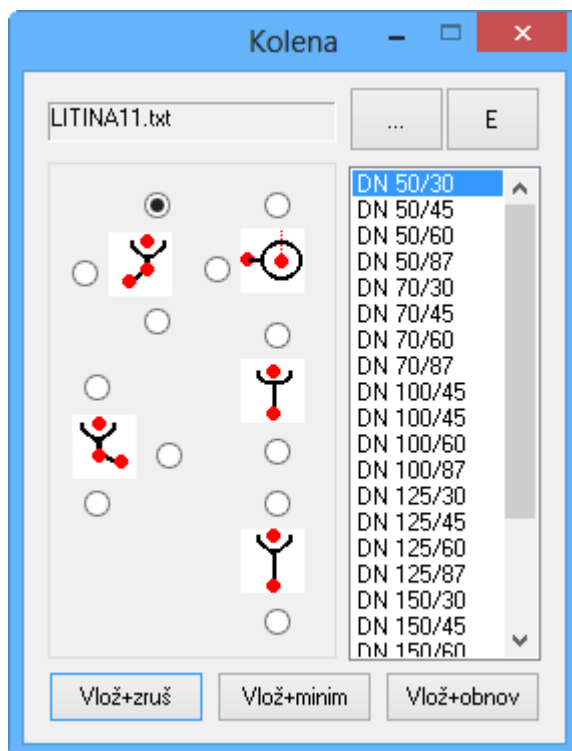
Kolena

LITINA11.txt

...

E

DN 50/30
DN 50/45
DN 50/60
DN 50/87
DN 70/30
DN 70/45
DN 70/60
DN 70/87
DN 100/45
DN 100/45
DN 100/60
DN 100/87
DN 125/30
DN 125/45
DN 125/60
DN 125/87
DN 150/30
DN 150/45
DN 150/60

Vlož+zruš

Vlož+minim

Vlož+obnov